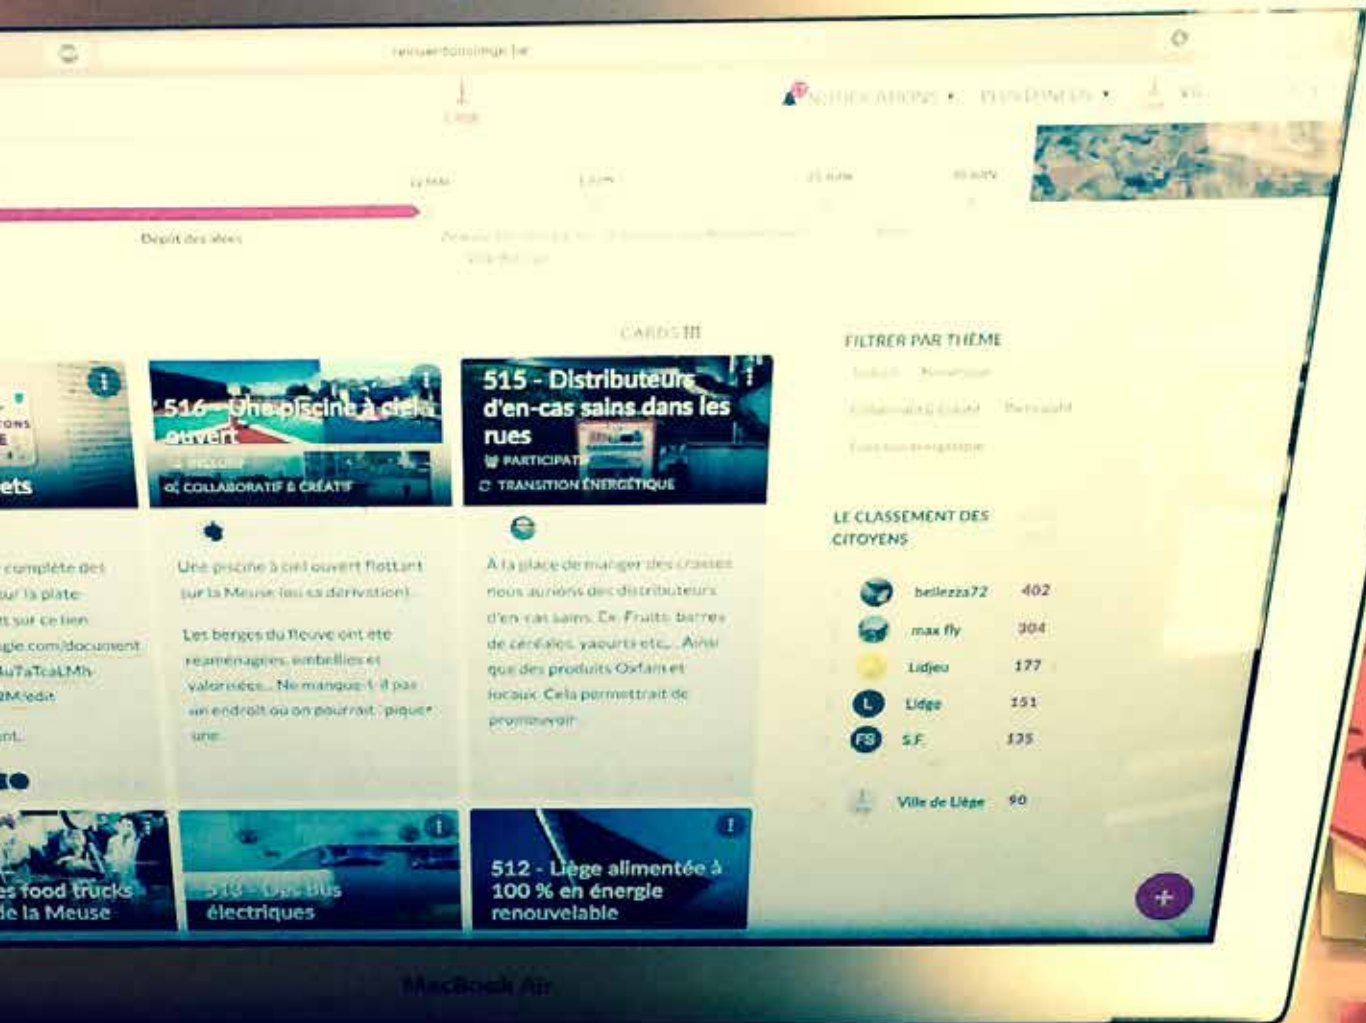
reinventonsliege.be

Liège

NOTIFICATIONS ▾ PLUS D'INFOS ▾

Dépôt des idées

CARDS

FILTRER PAR THÈME

LE CLASSEMENT DES CITOYENS

| | | |
|---|---|---|
| | bellezza72 | 402 |
| | max fly | 304 |
| | Lidjeu | 177 |
| L | Lidge | 151 |
| FS | S.F. | 135 |
| | Ville de Liège | 90 |

ets

complète des sur la plate sur ce lien gle.com/document 4u7aTcaLMh 3M/edit

516 - Une piscine à ciel ouvert

COLLABORATIF & CRÉATIF

Une piscine à ciel ouvert flottant sur la Meuse (ou sa dérivation).

Les berges du fleuve ont été réaménagées, embellies et valorisées... Ne manque-t-il pas un endroit où on pourrait "piquer" une

515 - Distributeurs d'en-cas sains dans les rues

PARTICIPATIF

TRANSITION ÉNERGÉTIQUE

À la place de manger des crasses nous aurions des distributeurs d'en-cas sains. Ex: Fruits, barres de céréales, yaourts etc... Ainsi que des produits Oxfam et locaux. Cela permettrait de promouvoir

es food trucks de la Meuse

513 - Des bus électriques

512 - Liège alimentée à 100 % en énergie renouvelable

+

MacBook Air